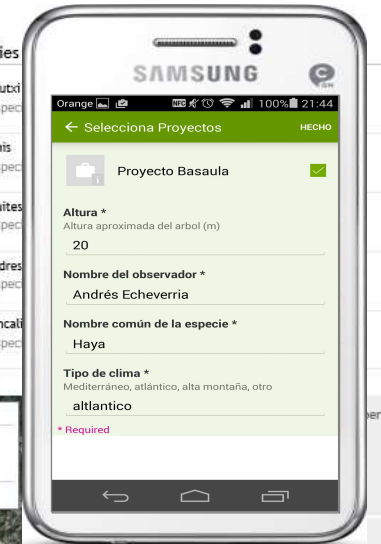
ies
utxi
pec
nis
pec
uites
pec
dres
pec
ncali
pec

SAMSUNG

Orange 100% 21:44
← Selecciona Proyectos HECHO

Proyecto Basaula

Altura *
Altura aproximada del arbol (m)
20

Nombre del observador *
Andrés Echeverria

Nombre común de la especie *
Haya

Tipo de clima *
Mediterráneo, atlántico, alta montaña, otro
altlantico

* Required